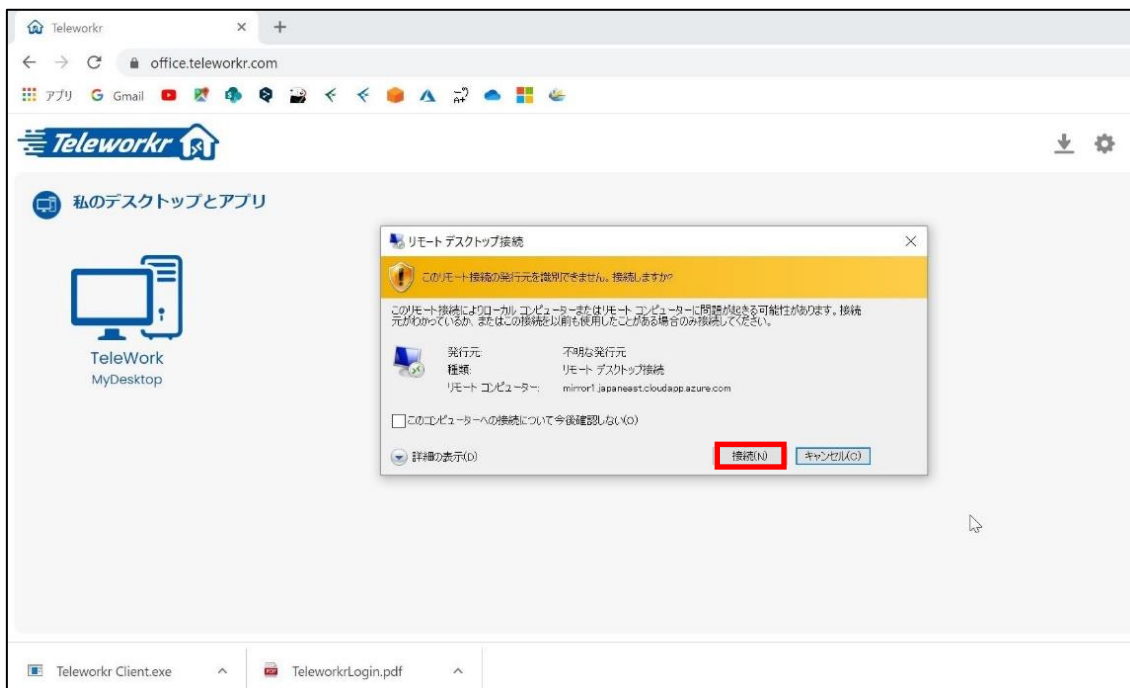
Teleworkr ×

office.teleworkr.com

アプリ Gmail

Teleworkr

私のデスクトップとアプリ

TeleWork
MyDesktop

リモート デスクトップ接続 ×

このリモート接続の発行元を識別できません。接続しますか?

このリモート接続によりローカル コンピューターまたはリモート コンピューターに問題が起きる可能性があります。接続元がわかっているか、またはこの接続を以前も使用したことがある場合のみ接続してください。

発行元: 不明な発行元
種類: リモート デスクトップ接続
リモート コンピューター: mirror1.japaneast.cloudapp.azure.com

このコンピューターへの接続について今後確認しない(O)

詳細の表示(D)

接続(N) キャンセル(C)

Teleworkr Client.exe

TeleworkrLogin.pdf